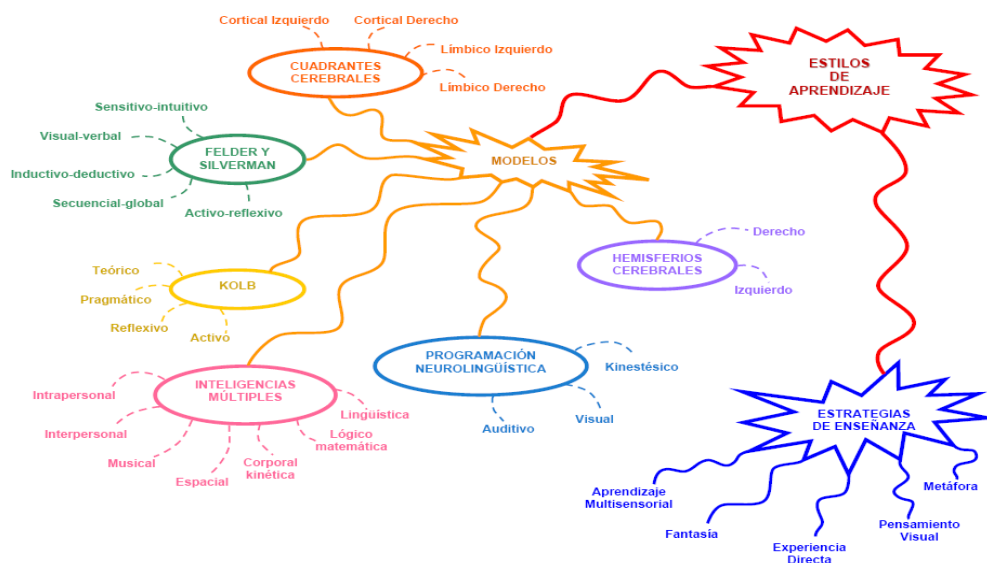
Cortical Izquierdo
Cortical Derecho
Límbico Izquierdo
CUADRANTES CEREBRALES
Límbico Derecho

ESTILOS DE APRENDIZAJE

Sensitivo-intuitivo
Visual-verbal
FELDER Y SILVERMAN
Inductivo-deductivo
Secuencial-global
Activo-reflexivo

MODELOS

Derecho
HEMISFERIOS CEREBRALES
Izquierdo

Teórico
Pragmático
KOLB
Reflexivo
Activo

PROGRAMACIÓN NEUROLINGÜÍSTICA
Kinestésico
Visual
Auditivo

Intrapersonal
INTELIGENCIAS MÚLTIPLES
Lingüística
Interpersonal
Lógico matemática
Musical
Corporal kinética
Espacial

ESTRATEGIAS DE ENSEÑANZA
Aprendizaje Multisensorial
Metáfora
Fantasía
Pensamiento Visual
Experiencia Directa